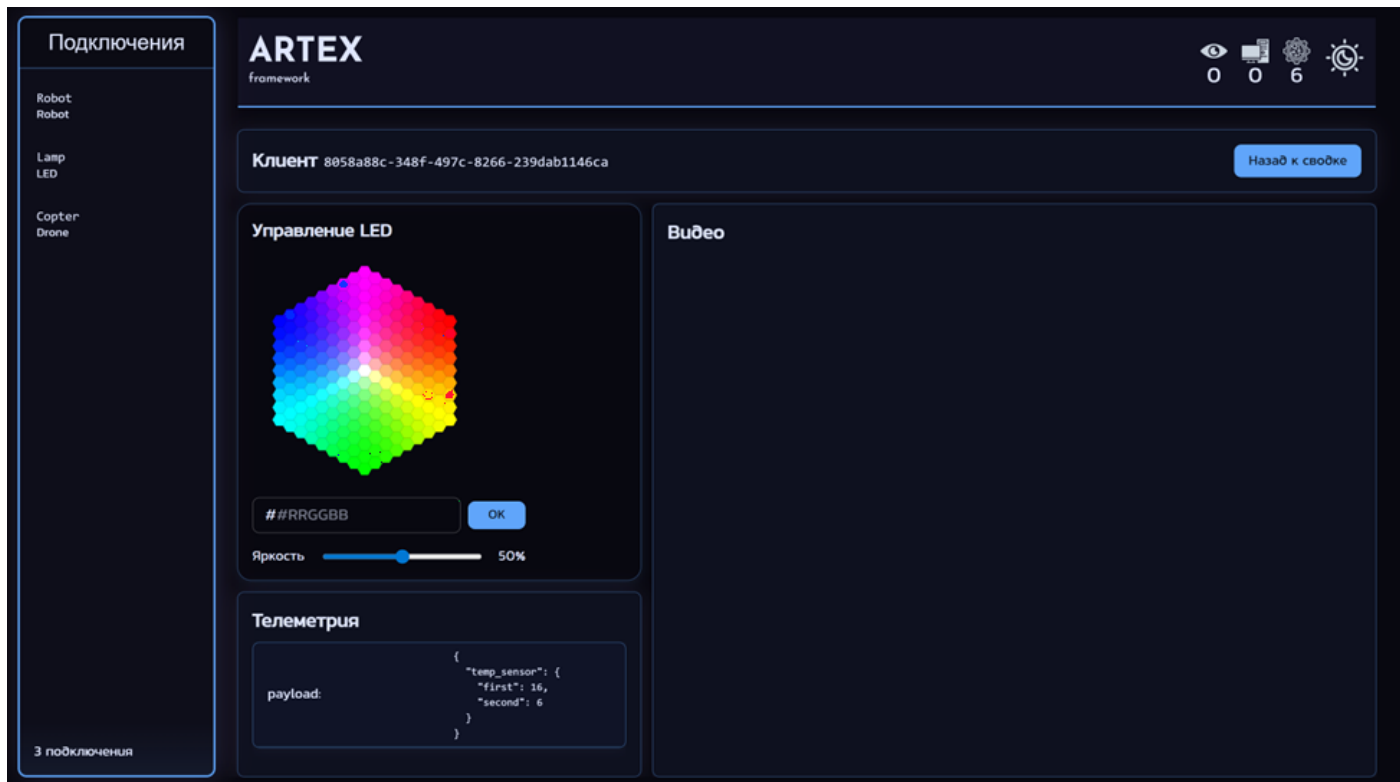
Подключения

Robot
Robot

Lamp
LED

Copter
Drone

3 подключения

ARTEX
framework

0 0 6

Клиент 8058a88c-348f-497c-8266-239dab1146ca

Назад к сводке

Управление LED

#RRGGBB

OK

Яркость 50%

Видео

Телеметрия

payload:

{
"temp_sensor": {
"first": 16,
"second": 6
}
}